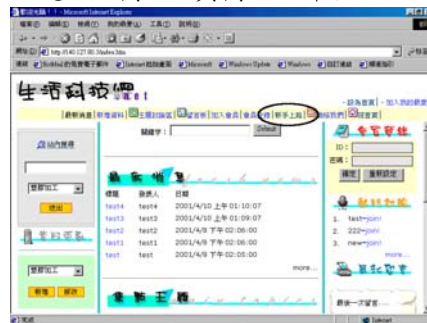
歡迎光臨！ - Microsoft Internet Explorer

檔案(F) 編輯(E) 檢視(V) 我的最愛(A) 工具(T) 說明(H)

網址(D) http://140.127.80.38/index.htm

生活科技網 net

・設為首頁 | 加入我的最愛

最新消息 | 新增資料 | 主題討論區 | 留言板 | 加入會員 | 會員專區 | 新手上路 | 教學 | 留言

關鍵字： Default

站內搜尋

整體加工

送出

最新消息

| 標題 | 發表人 | 日期 |
|---|---|---|
| test4 | test4 | 2001/4/10 上午 01:10:07 |
| test3 | test3 | 2001/4/10 上午 01:09:07 |
| test2 | test2 | 2001/4/9 下午 02:06:00 |
| test1 | test1 | 2001/4/9 下午 02:06:00 |
| test | test | 2001/4/9 下午 02:05:00 |

more...

會員登錄

ID：

密碼：

確定 重新設定

1. test=join!
2. 222=join!
3. new=join!

more...

整體加工

新增 修改

最新一次留言

完成

Internet